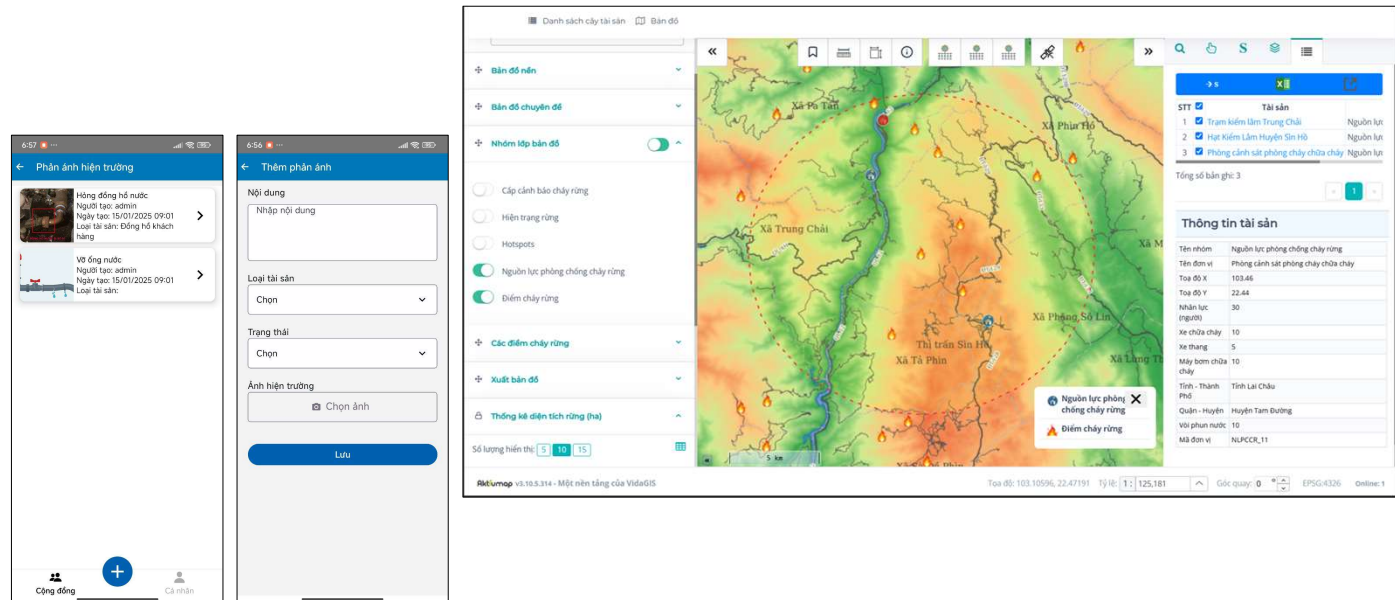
6:57

← Phản ánh hiện trường

Hỏng đồng hồ nước
Người tạo: admin
Ngày tạo: 15/01/2025 09:01
Loại tài sản: Đồng hồ khách hàng

Vỡ ống nước
Người tạo: admin
Ngày tạo: 15/01/2025 09:01
Loại tài sản:

Cộng đồng
Cá nhân

6:56

← Thêm phản ánh

Nội dung
Nhập nội dung

Loại tài sản
Chọn

Trạng thái
Chọn

Ảnh hiện trường
Chọn ảnh

Lưu

Danh sách cây tài sản   Bản đồ

Bản đồ nền
Bản đồ chuyên đề
Nhóm lớp bản đồ
Cấp cảnh báo cháy rừng
Hiện trạng rừng
Hotspots
Nguồn lực phòng chống cháy rừng
Điểm cháy rừng
Các điểm cháy rừng
Xuất bản đồ
Thống kê diện tích rừng (ha)
Số lượng hiển thị: 5 10 15

Xã Pa Tần
Xã Phìn Hồ
Xã Trung Chải
Xã Phăng Sô Lin
Thị trấn Sìn Hồ
Xã Tả Phìn
Xã Làng Mô
Xã Tả Phìn
5 km

Nguồn lực phòng chống cháy rừng
Điểm cháy rừng

S

| STT | | Tài sản | |
|---|---|---|---|
| 1 | | Trạm kiểm lâm Trung Chải | Nguồn lực |
| 2 | | Hạt Kiểm Lâm Huyện Sìn Hồ | Nguồn lực |
| 3 | | Phòng cảnh sát phòng cháy chữa cháy | Nguồn lực |

Tổng số bản ghi: 3

1

Thông tin tài sản

| | |
|---|---|
| Tên nhóm | Nguồn lực phòng chống cháy rừng |
| Tên đơn vị | Phòng cảnh sát phòng cháy chữa cháy |
| Toạ độ X | 103.46 |
| Toạ độ Y | 22.44 |
| Nhân lực (người) | 30 |
| Xe chữa cháy | 10 |
| Xe thang | 5 |
| Máy bơm chữa cháy | 10 |
| Tỉnh - Thành Phố | Tỉnh Lai Châu |
| Quận - Huyện | Huyện Tam Đường |
| Vòi phun nước | 10 |
| Mã đơn vị | NLPCCR_11 |

Aktiumap v3.10.5.314 - Một nền tảng của VidaGIS
Toạ độ: 103.10596, 22.47191   Tỷ lệ: 1 : 125,181   Góc quay: 0   EPSG:4326   Online: 1